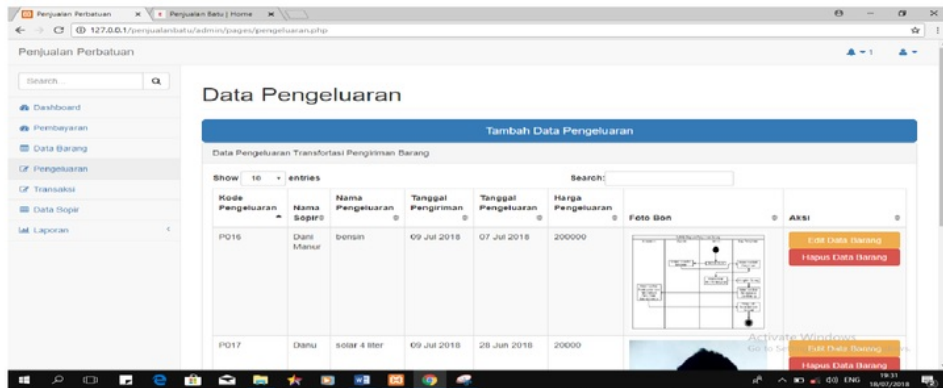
Penjualan Perbatuan × Penjualan Batu | Home ×

127.0.0.1/penjualanbatu/admin/pages/pengeluaran.php

Penjualan Perbatuan

Search... 

Dashboard
Pembayaran
Data Barang
Pengeluaran
Transaksi
Data Sopir
Laporan

Data Pengeluaran

Tambah Data Pengeluaran

Data Pengeluaran Transfortasi Pengiriman Barang

Show 10 entries Search:

| Kode Pengeluaran | Nama Sopir | Nama Pengeluaran | Tanggal Pengiriman | Tanggal Pengeluaran | Harga Pengeluaran | Foto Bon | Aksi |
|---|---|---|---|---|---|---|---|
| P016 | Dani Manur | bensin | 09 Jul 2018 | 07 Jul 2018 | 200000 | | Edit Data Barang Hapus Data Barang |
| P017 | Danu | solar 4 liter | 09 Jul 2018 | 28 Jun 2018 | 20000 | | Edit Data Barang Hapus Data Barang |

Activate Windows
Go to Settings

ENG 19:31 18/07/2018